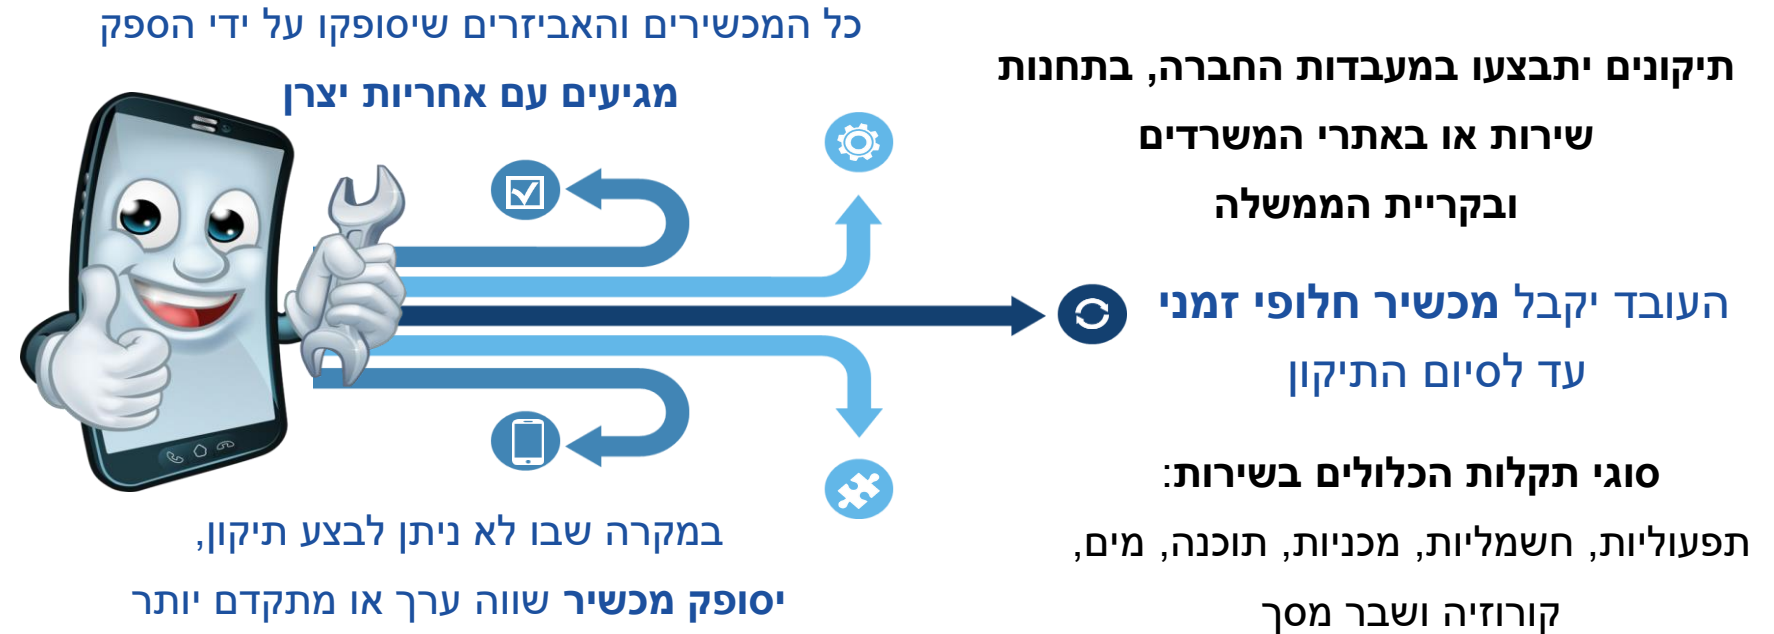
תיקונים יתבצעו במעבדות החברה, בתחנות שירות או באתרי המשרדים ובקריית הממשלה

העובד יקבל מכשיר חלופי זמני עד לסיום התיקון

סוגי תקלות הכלולים בשירות:
תפעוליות, חשמליות, מכניות, תוכנה, מים, קורוזיה ושבר מסך

כל המכשירים והאביזרים שיסופקו על ידי הספק
מגיעים עם אחריות יצרן

במקרה שבו לא ניתן לבצע תיקון,
יסופק מכשיר שווה ערך או מתקדם יותר